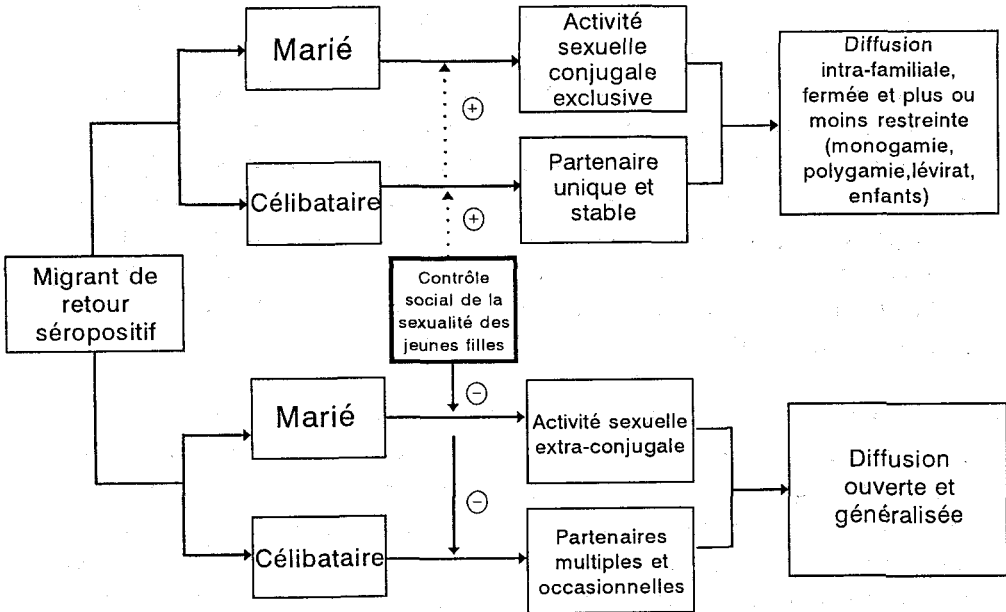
Marié

Activité sexuelle conjugale exclusive

Diffusion intra-familiale, fermée et plus ou moins restreinte (monogamie, polygamie,lévirat, enfants)

+

Célibataire

Partenaire unique et stable

+

Migrant de retour séropositif

Contrôle social de la sexualité des jeunes filles

−

Marié

Activité sexuelle extra-conjugale

Diffusion ouverte et généralisée

−

Célibataire

Partenaires multiples et occasionnelles